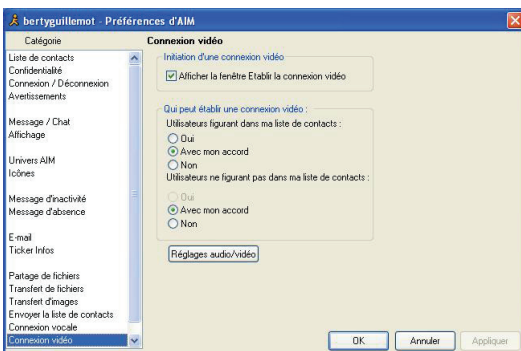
bertyguillemot - Préférences d'AIM

Catégorie

Liste de contacts
Confidentialité
Connexion / Déconnexion
Avertissements

Message / Chat
Affichage

Univers AIM
Icônes

Message d'inactivité
Message d'absence

E-mail
Ticker Infos

Partage de fichiers
Transfert de fichiers
Transfert d'images
Envoyer la liste de contacts
Connexion vocale
Connexion vidéo

Connexion vidéo

Initiation d'une connexion vidéo
Afficher la fenêtre Etablir la connexion vidéo

Qui peut établir une connexion vidéo :
Utilisateurs figurant dans ma liste de contacts :
Oui
Avec mon accord
Non
Utilisateurs ne figurant pas dans ma liste de contacts :
Oui
Avec mon accord
Non

Réglages audio/vidéo

OK
Annuler
Appliquer